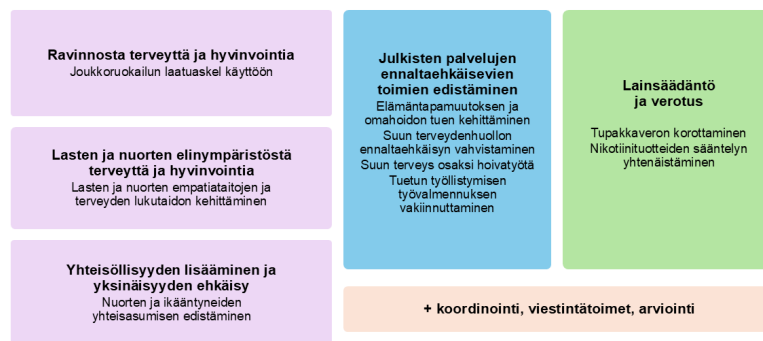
Ravinnosta terveyttä ja hyvinvointia
Joukkoruokailun laatuaskel käyttöön

Lasten ja nuorten elinympäristöstä terveyttä ja hyvinvointia
Lasten ja nuorten empatiataitojen ja terveyden lukutaidon kehittäminen

Yhteisöllisyyden lisääminen ja yksinäisyyden ehkäisy
Nuorten ja ikääntyneiden yhteisasumisen edistäminen

Julkisten palvelujen ennaltaehkäisevien toimien edistäminen
Elämäntapamuutoksen ja omahoidon tuen kehittäminen
Suun terveydenhuollon ennaltaehkäisyn vahvistaminen
Suun terveys osaksi hoivatyötä
Tuetun työllistymisen työvalmennuksen vakiinnuttaminen

Lainsäädäntö ja verotus
Tupakkaveron korottaminen
Nikotiinituotteiden sääntelyn yhtenäistäminen

+ koordinointi, viestintätoimet, arviointi